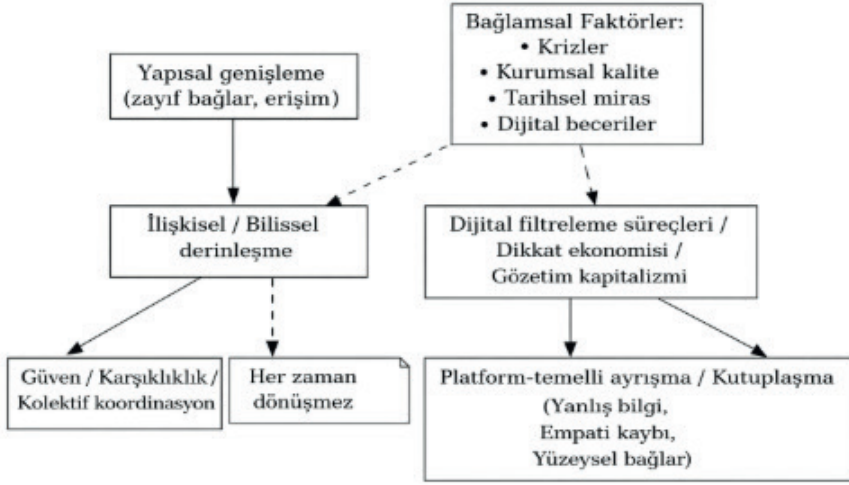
Bağlamsal Faktörler:
• Krizler
• Kurumsal kalite
• Tarihsel miras
• Dijital beceriler

Yapısal genişleme (zayıf bağlar, erişim)

İlişkisel / Bilissel derinleşme

Dijital filtreleme süreçleri / Dikkat ekonomisi / Gözetim kapitalizmi

Güven / Karşılıklılık / Kolektif koordinasyon

Her zaman dönüşmez

Platform-temelli ayrışma / Kutuplaşma (Yanlış bilgi, Empati kaybı, Yüzeysel bağlar)